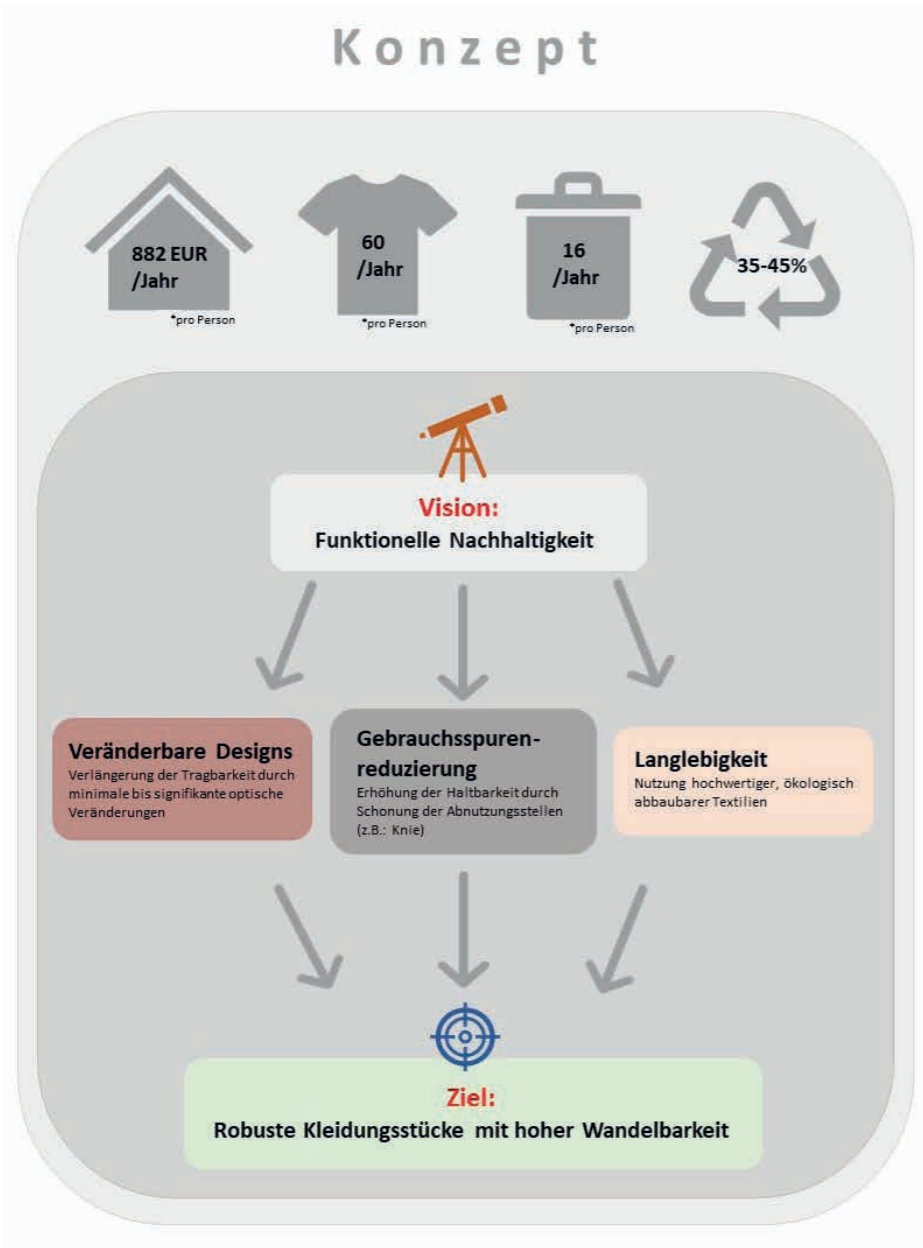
Konzept

882 EUR /Jahr
*pro Person

60 /Jahr
*pro Person

16 /Jahr
*pro Person

35-45%

Vision:
Funktionelle Nachhaltigkeit

Veränderbare Designs
Verlängerung der Tragbarkeit durch minimale bis signifikante optische Veränderungen

Gebrauchsspurenreduzierung
Erhöhung der Haltbarkeit durch Schonung der Abnutzungsstellen (z.B.: Knie)

Langlebigkeit
Nutzung hochwertiger, ökologisch abbaubarer Textilien

Ziel:
Robuste Kleidungsstücke mit hoher Wandelbarkeit